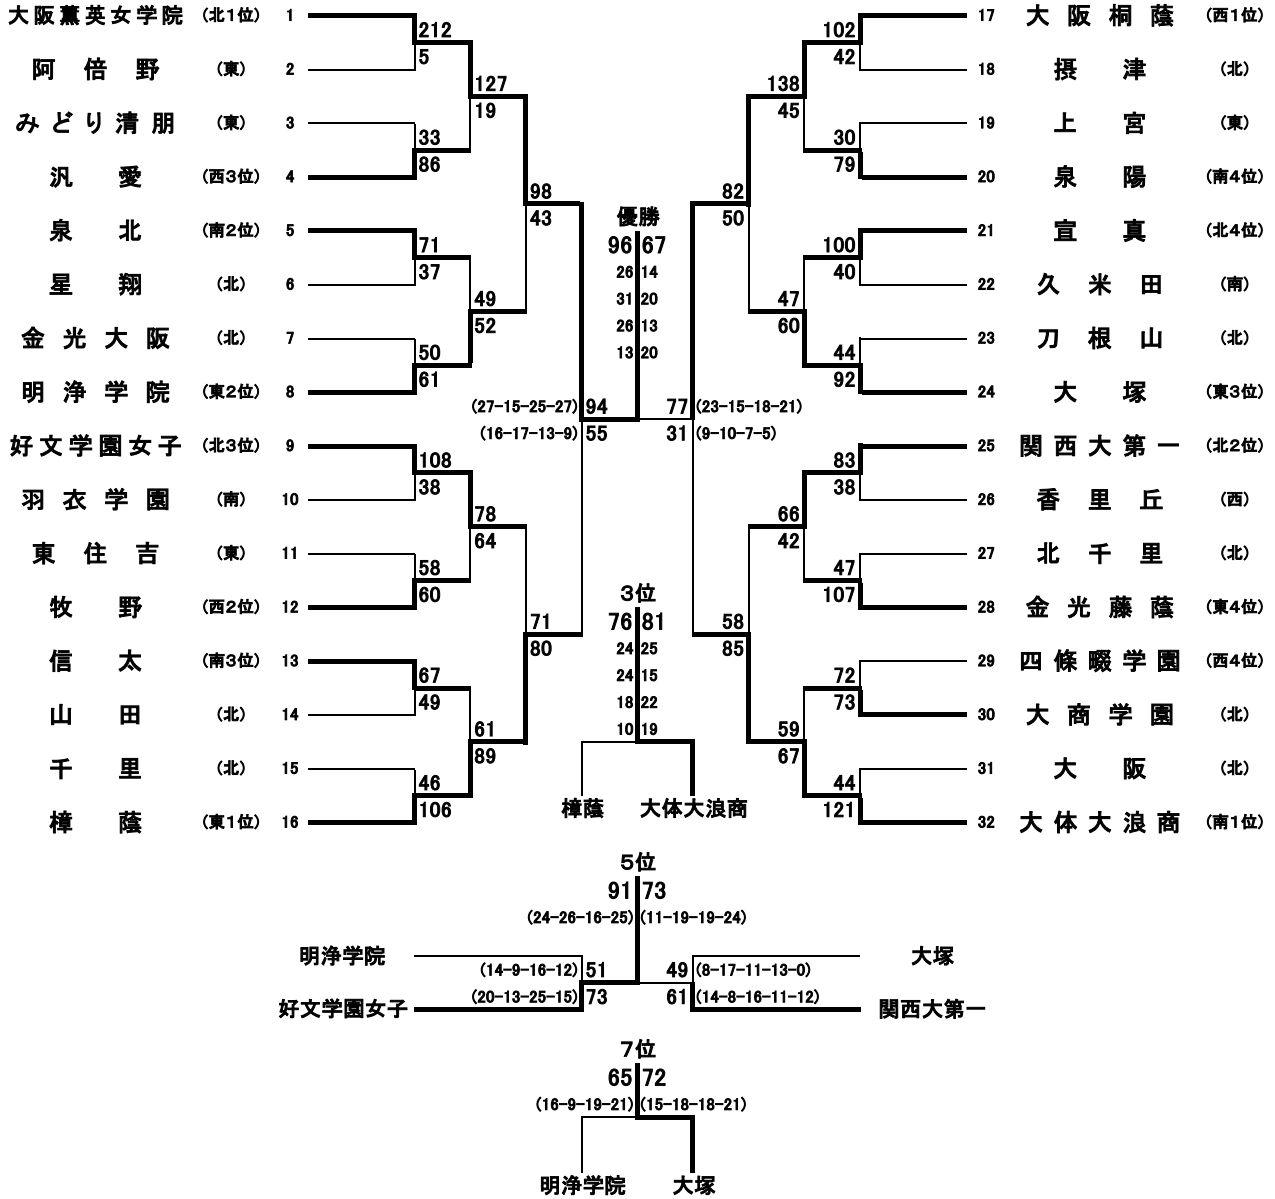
大阪薫英女学院 (北1位) 1
阿倍野 (東) 2
みどり清朋 (東) 3
汎愛 (西3位) 4
泉北 (南2位) 5
星翔 (北) 6
金光大阪 (北) 7
明浄学院 (東2位) 8
好文学園女子 (北3位) 9
羽衣学園 (南) 10
東住吉 (東) 11
牧野 (西2位) 12
信太 (南3位) 13
山田 (北) 14
千里 (北) 15
樟蔭 (東1位) 16

212
5
127
19
33
86
98
43
71
37
49
52
50
61
(27-15-25-27) 94
(16-17-13-9) 55
108
38
78
64
58
60
71
80
67
49
61
89
46
106

優勝
96 67
26 14
31 20
26 13
13 20

3位
76 81
24 25
24 15
18 22
10 19
樟蔭 大体大浪商

102
42
138
45
30
79
82
50
100
40
47
60
44
92
77 (23-15-18-21)
31 (9-10-7-5)
83
38
66
42
47
107
58
85
72
73
59
67
44
121

17 大阪桐蔭 (西1位)
18 摂津 (北)
19 上宮 (東)
20 泉陽 (南4位)
21 宣真 (北4位)
22 久米田 (南)
23 刀根山 (北)
24 大塚 (東3位)
25 関西大第一 (北2位)
26 香里丘 (西)
27 北千里 (北)
28 金光藤蔭 (東4位)
29 四條畷学園 (西4位)
30 大商学園 (北)
31 大阪 (北)
32 大体大浪商 (南1位)

5位
91 73
(24-26-16-25) (11-19-19-24)
明浄学院 (14-9-16-12) 51
好文学園女子 (20-13-25-15) 73
49 (8-17-11-13-0) 大塚
61 (14-8-16-11-12) 関西大第一

7位
65 72
(16-9-19-21) (15-18-18-21)
明浄学院 大塚